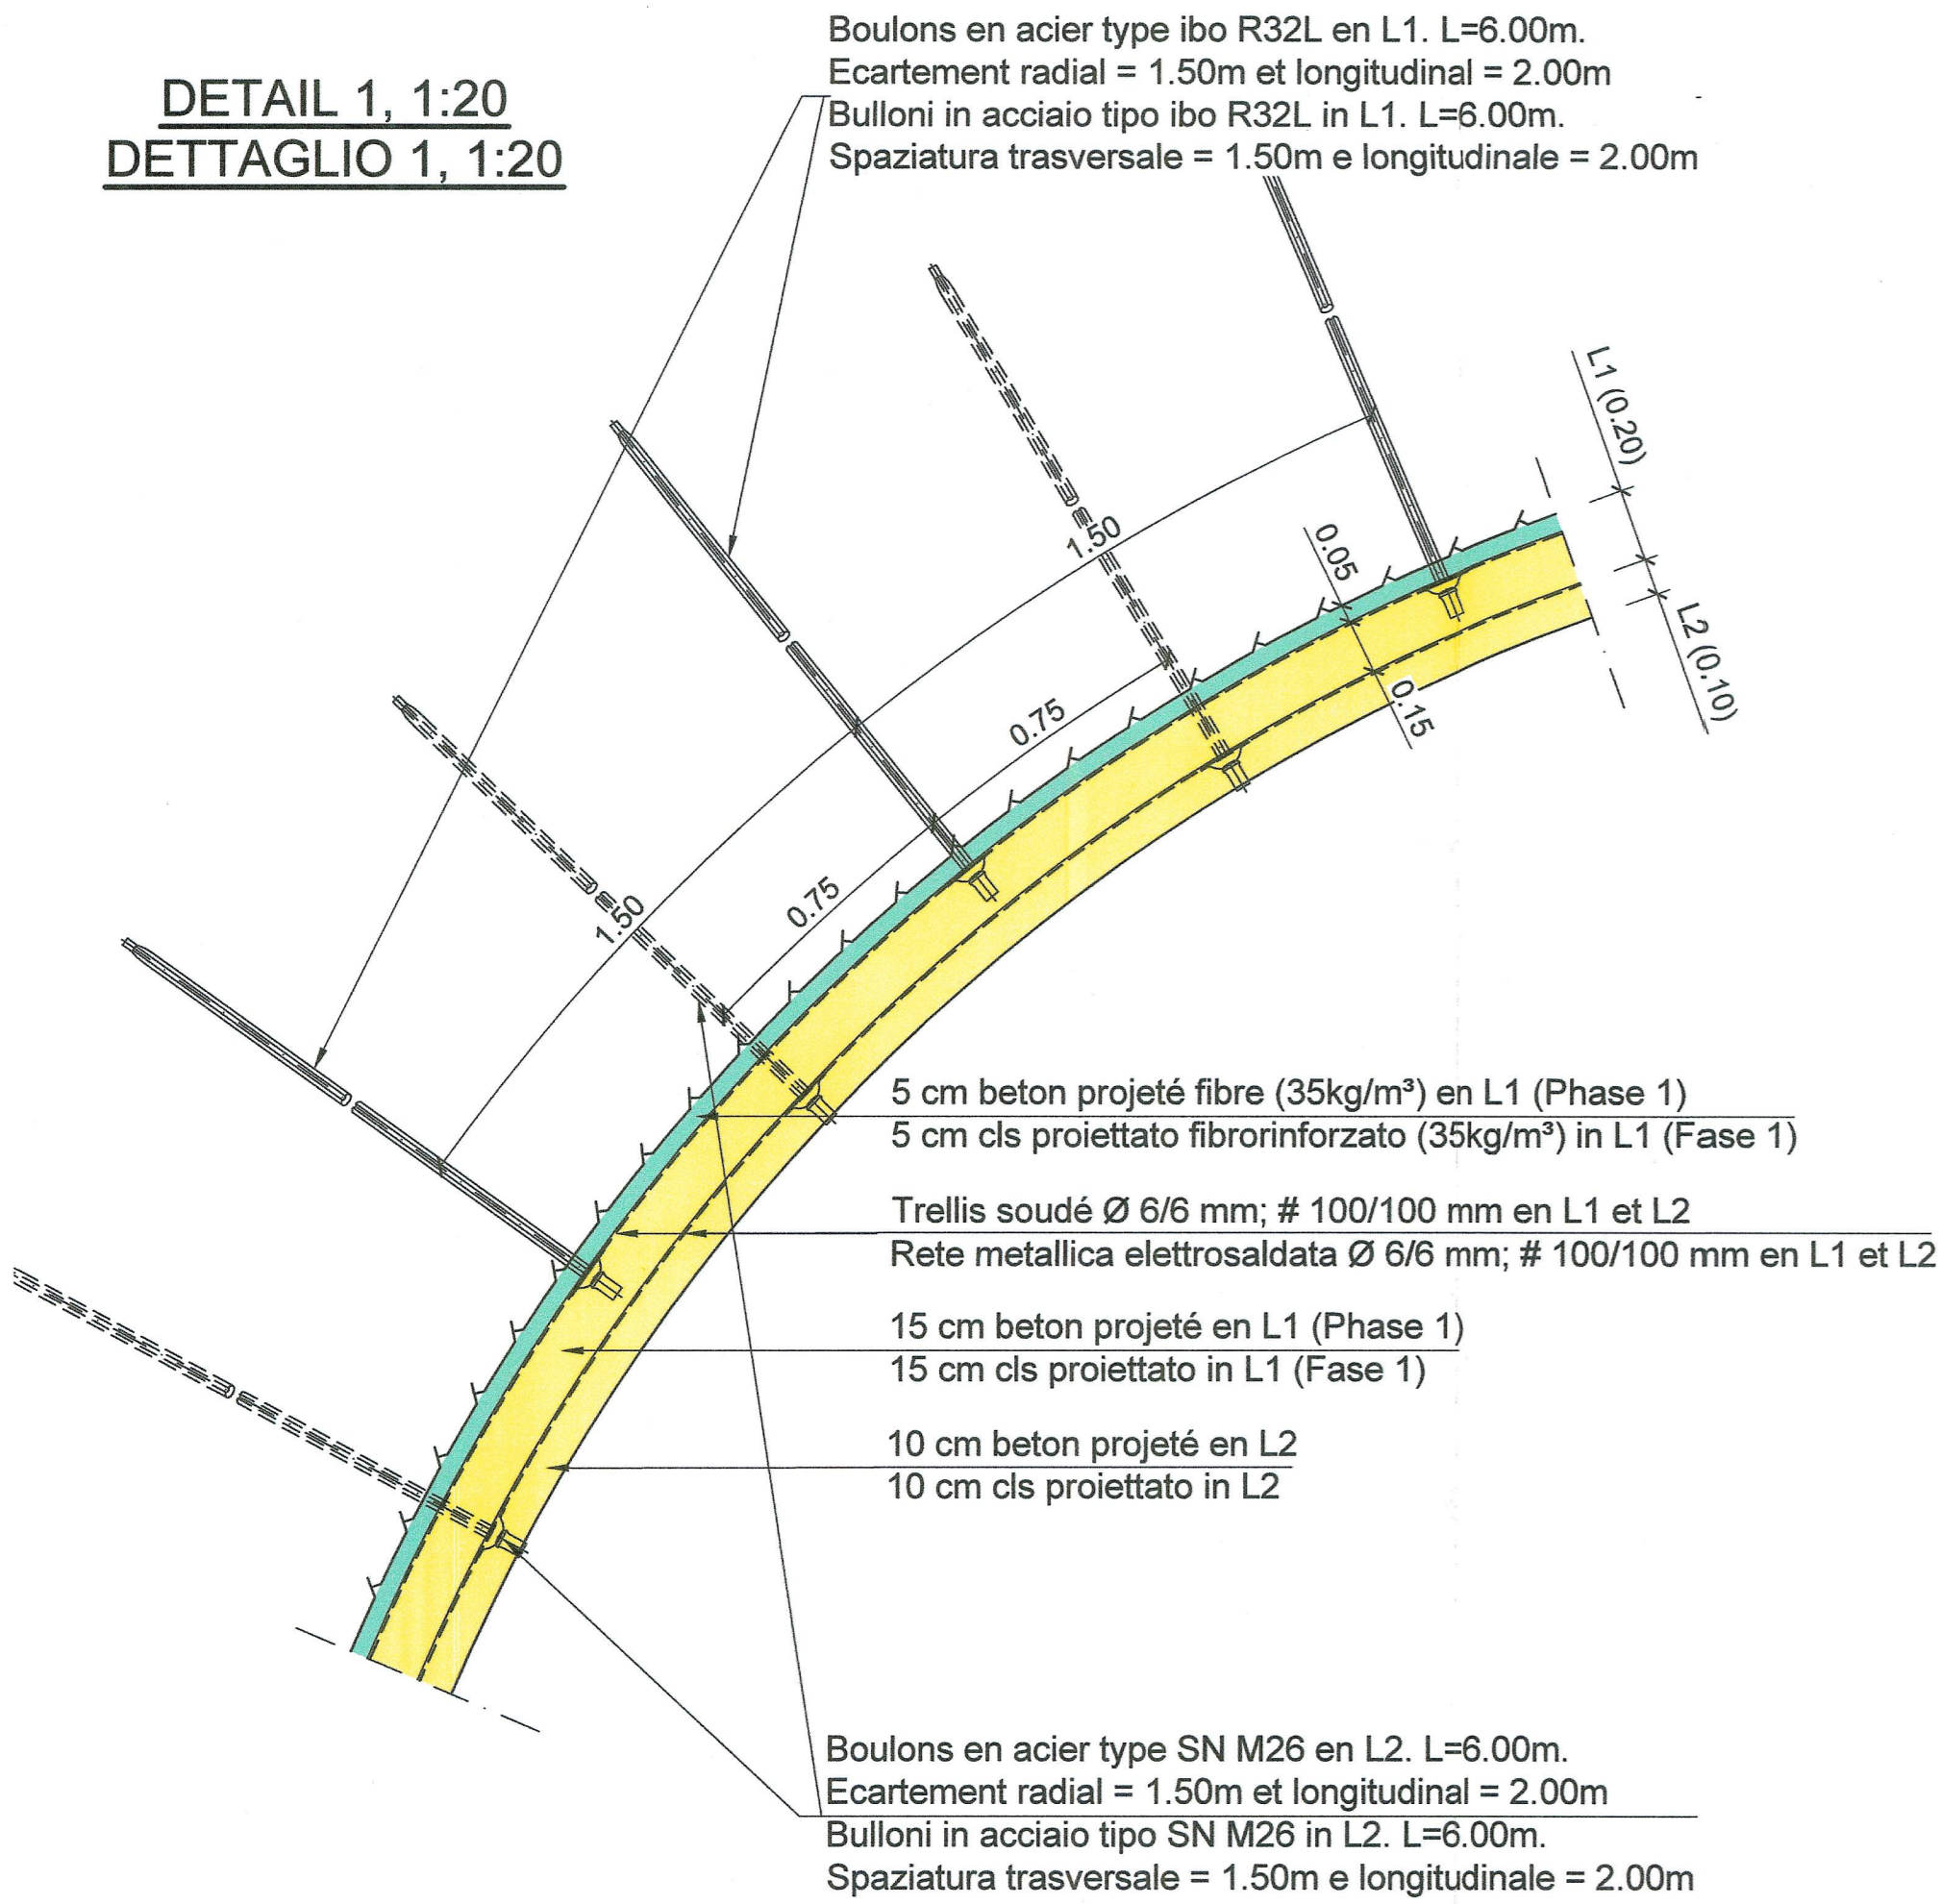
DETAIL 1, 1:20
DETTAGLIO 1, 1:20

Boulons en acier type ibo R32L en L1. L=6.00m.
Ecartement radial = 1.50m et longitudinal = 2.00m
Bulloni in acciaio tipo ibo R32L in L1. L=6.00m.
Spaziatura trasversale = 1.50m e longitudinale = 2.00m

L1 (0.20)
L2 (0.10)
0.05
0.15
1.50
0.75
0.75
1.50

5 cm beton projeté fibre (35kg/m³) en L1 (Phase 1)
5 cm cls proiettato fibrorinforzato (35kg/m³) in L1 (Fase 1)

Trellis soudé Ø 6/6 mm; # 100/100 mm en L1 et L2
Rete metallica elettrosaldata Ø 6/6 mm; # 100/100 mm en L1 et L2

15 cm beton projeté en L1 (Phase 1)
15 cm cls proiettato in L1 (Fase 1)

10 cm beton projeté en L2
10 cm cls proiettato in L2

Boulons en acier type SN M26 en L2. L=6.00m.
Ecartement radial = 1.50m et longitudinal = 2.00m
Bulloni in acciaio tipo SN M26 in L2. L=6.00m.
Spaziatura trasversale = 1.50m e longitudinale = 2.00m